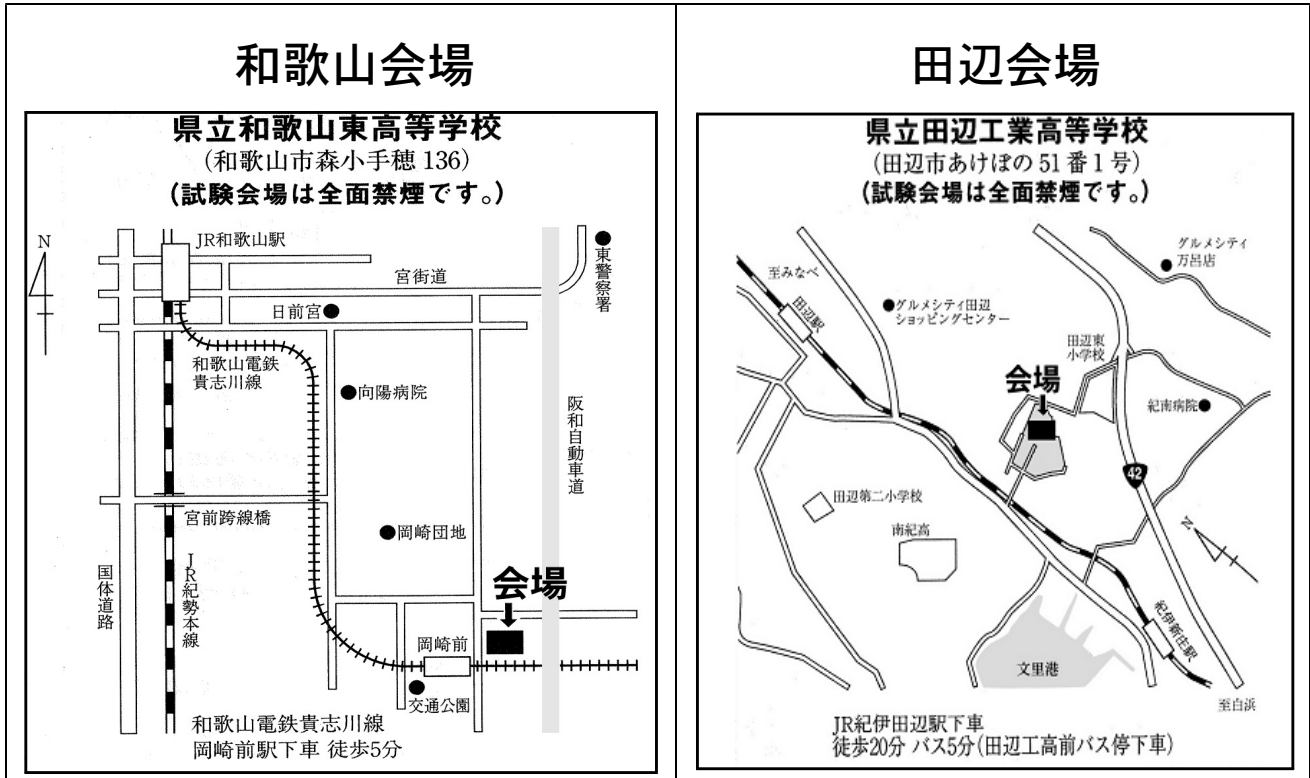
和歌山会場

県立和歌山東高等学校
（和歌山市森小手穂 136）
（試験会場は全面禁煙です。）

N
JR和歌山駅
東警察署
宮街道
日前宮
和歌山電鉄貴志川線
向陽病院
阪和自動車道
宮前跨線橋
JR紀勢本線
国体道路
岡崎団地
会場
岡崎前
交通公園
和歌山電鉄貴志川線
岡崎前駅下車 徒歩5分

田辺会場

県立田辺工業高等学校
（田辺市あけぼの 51 番 1 号）
（試験会場は全面禁煙です。）

グルメシティ万呂店
至みなべ
田辺駅
グルメシティ田辺ショッピングセンター
田辺東小学校
会場
紀南病院
42
田辺第二小学校
南紀高
N
紀伊新庄駅
文里港
至白浜
JR紀伊田辺駅下車
徒歩20分 バス5分（田辺工高前バス停下車）